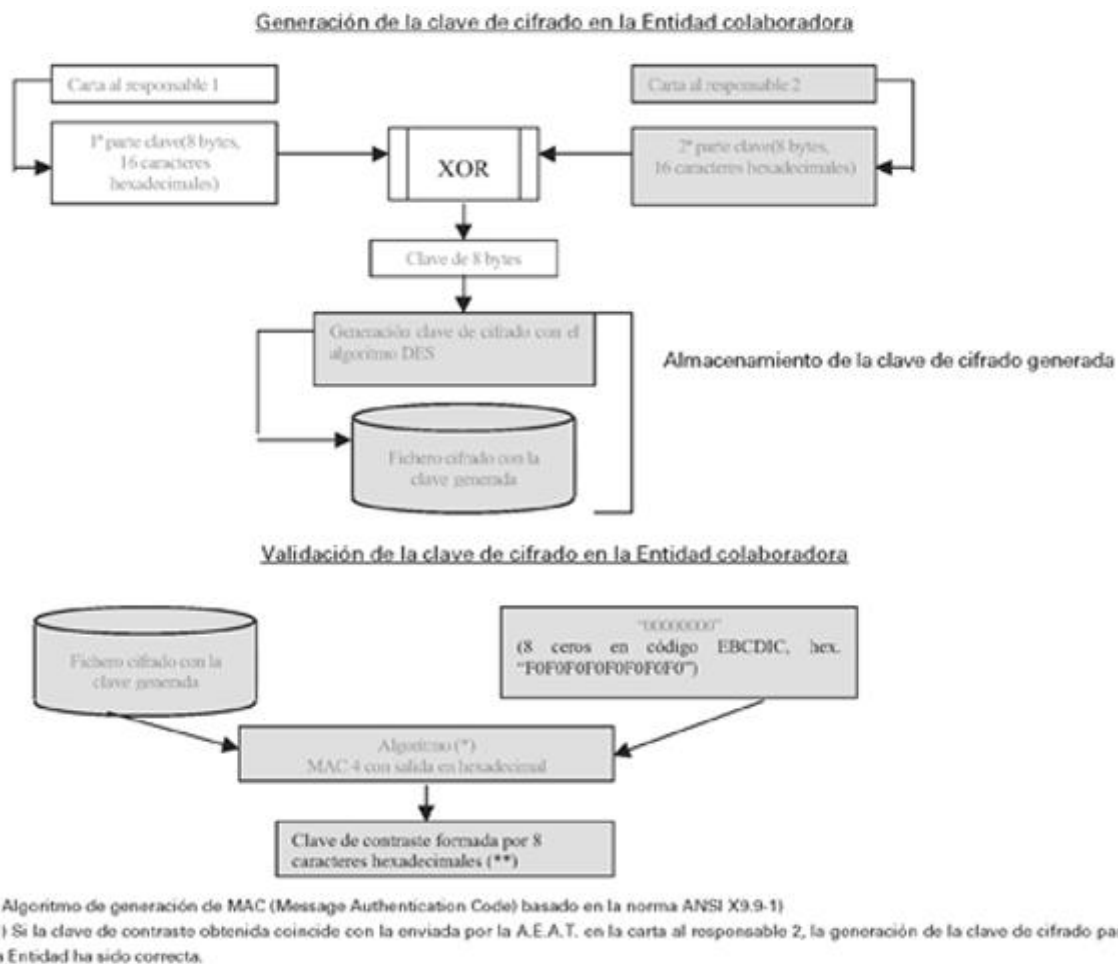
Generación de la clave de cifrado en la Entidad colaboradora

Carta al responsable 1

1ª parte clave(8 bytes, 16 caracteres hexadecimales)

XOR

Carta al responsable 2

2ª parte clave(8 bytes, 16 caracteres hexadecimales)

Clave de 8 bytes

Generación clave de cifrado con el algoritmo DES

Fichero cifrado con la clave generada

Almacenamiento de la clave de cifrado generada

Validación de la clave de cifrado en la Entidad colaboradora

Fichero cifrado con la clave generada

"00000000"
(8 ceros en código EBCDIC, hex. "F0F0F0F0F0F0F0F0")

Algoritmo (*)
MAC 4 con salida en hexadecimal

Clave de contraste formada por 8 caracteres hexadecimales (**)

Algoritmo de generación de MAC (Message Authentication Code) basado en la norma ANSI X9.9-1)
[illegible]) Si la clave de contraste obtenida coincide con la enviada por la A.E.A.T. en la carta al responsable 2, la generación de la clave de cifrado pa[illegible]
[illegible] Entidad ha sido correcta.